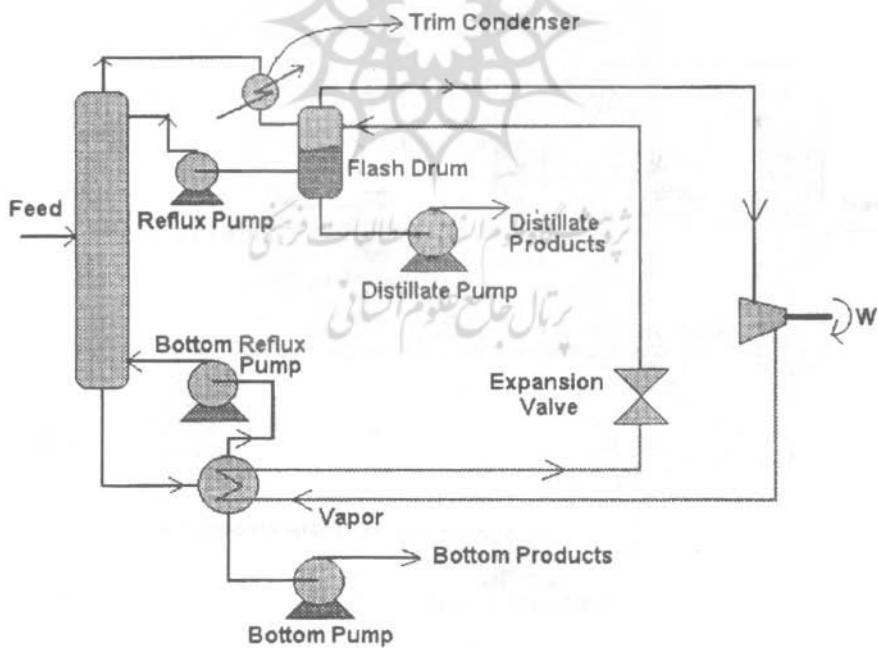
Trim Condenser

Flash Drum

Feed

Reflux Pump

Distillate Products

Distillate Pump

ثروشگاه علوم انسانی و مطالعات فرهنگی
پرتال جامع علوم انسانی

W

Bottom Reflux Pump

Expansion Valve

Vapor

Bottom Products

Bottom Pump